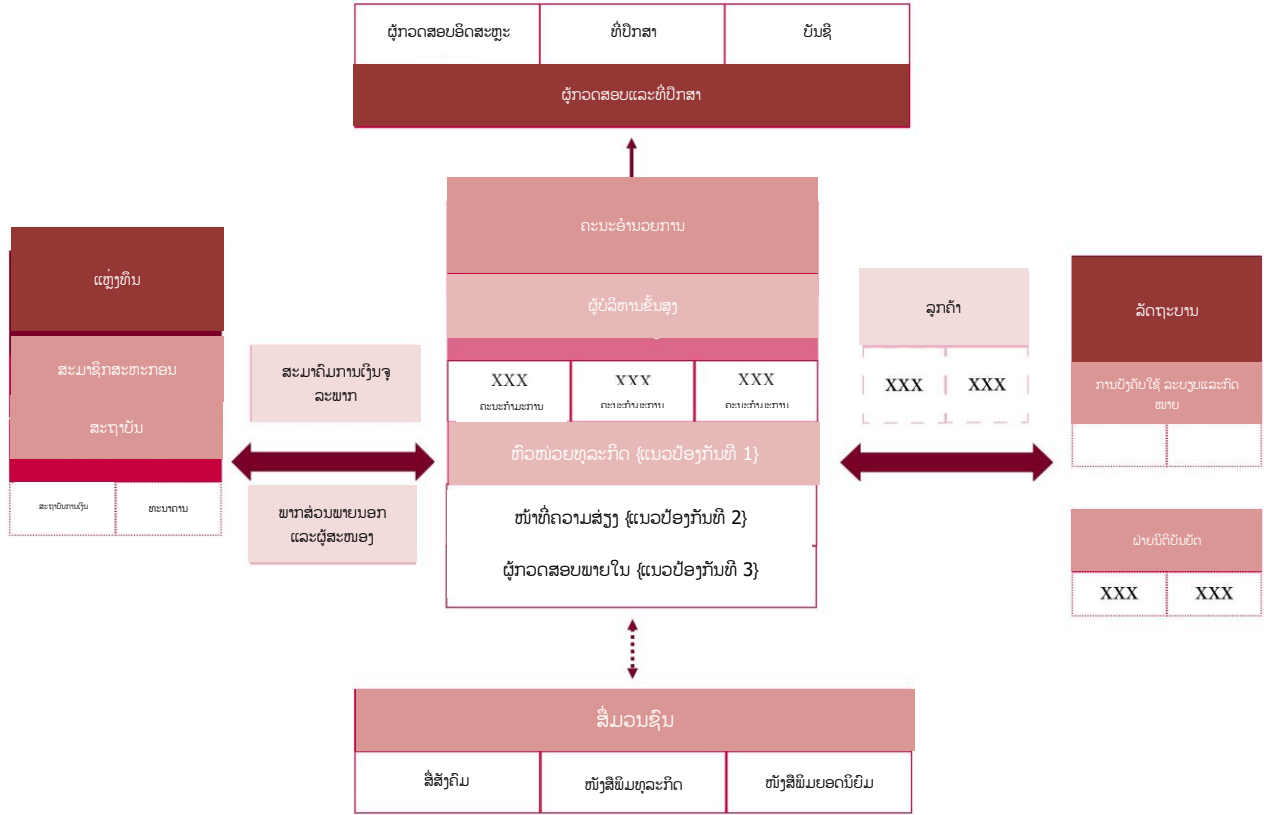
ຜູ້ກວດສອບອິດສະຫຼະ
ທີ່ປຶກສາ
ບັນຊີ
ຜູ້ກວດສອບແລະທີ່ປຶກສາ

ຄະນະອຳນວຍການ
ຜູ້ບໍລິຫານຂັ້ນສູງ
XXX
ຄະນະກຳມະການ
XXX
ຄະນະກຳມະການ
XXX
ຄະນະກຳມະການ
ຫົວໜ່ວຍທຸລະກິດ {ແນວປ້ອງກັນທີ 1}
ໜ້າທີ່ຄວາມສ່ຽງ {ແນວປ້ອງກັນທີ 2}
ຜູ້ກວດສອບພາຍໃນ {ແນວປ້ອງກັນທີ 3}

ແຫຼ່ງທຶນ
ສະມາຊິກສະພາກອນ
ສະຖາບັນ
ສະຖາບັນການເງິນ
ທະນາຄານ

ສະມາຄົມການເງິນຈຸລະພາກ
ພາກສ່ວນພາຍນອກ ແລະຜູ້ສະໜອງ

ລູກຄ້າ
XXX
XXX

ລັດຖະບານ
ການບັງຄັບໃຊ້ ລະບຽບແລະກົດໝາຍ
ຝ່າຍນິຕິບັນຍັດ
XXX
XXX

ສື່ມວນຊົນ
ສື່ສັງຄົມ
ໜັງສືພິມທຸລະກິດ
ໜັງສືພິມຍອດນິຍົມ